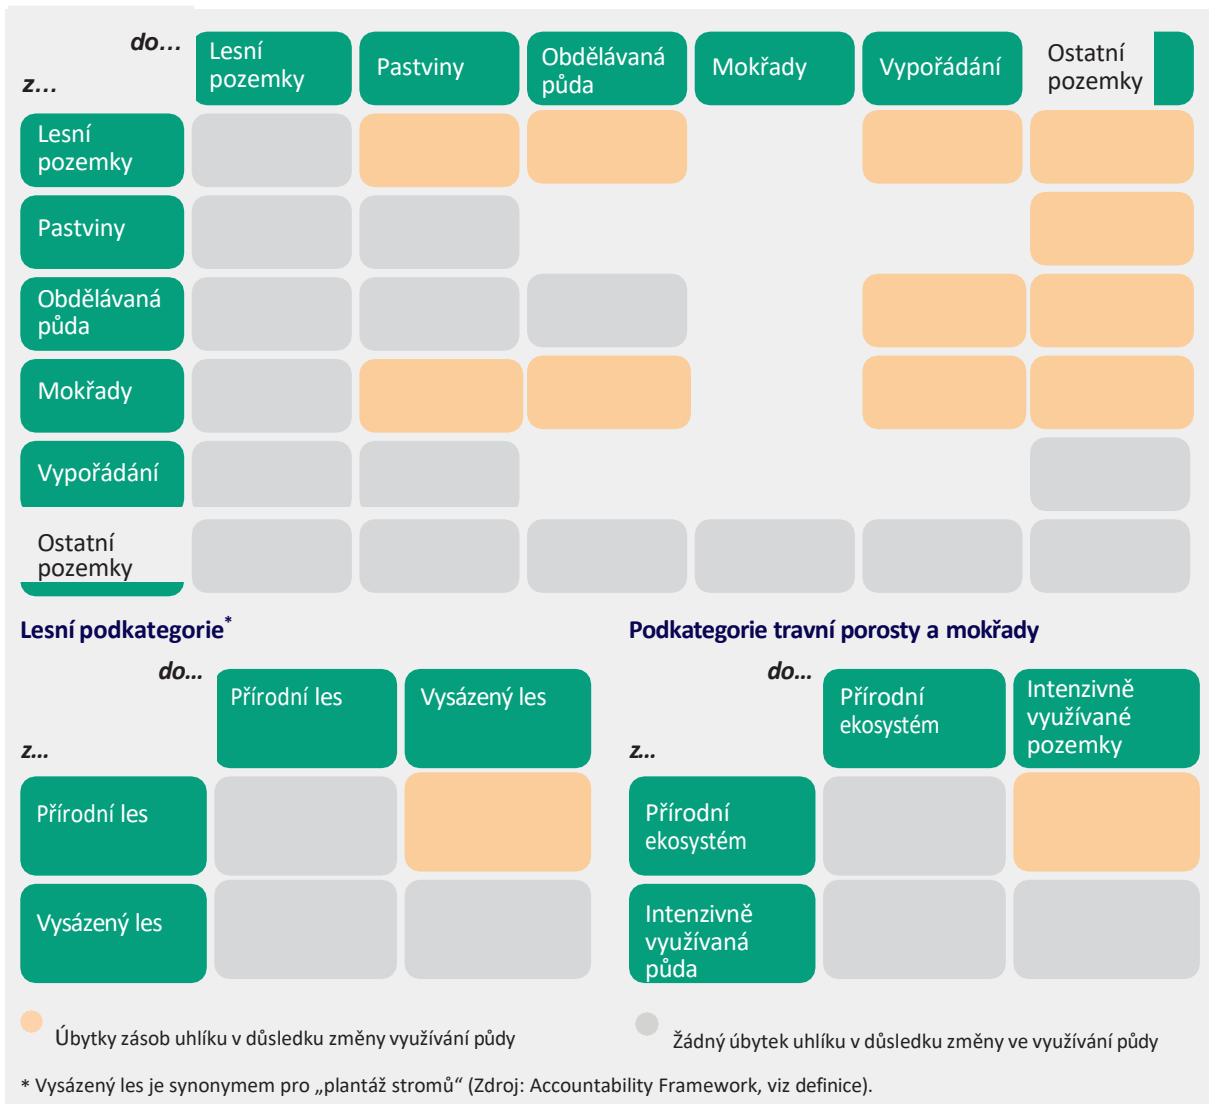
| z... / do... | Lesní pozemky | Pastviny | Obdělávaná půda | Mokřady | Vypořádání | Ostatní pozemky |
|---|---|---|---|---|---|---|
| Lesní pozemky | | | | | | |
| Pastviny | | | | | | |
| Obdělávaná půda | | | | | | |
| Mokřady | | | | | | |
| Vypořádání | | | | | | |
| Ostatní pozemky | | | | | | |

Lesní podkategorie*

| z... / do... | Přírodní les | Vysázený les |
|---|---|---|
| Přírodní les | | |
| Vysázený les | | |

Podkategorie travní porosty a mokřady

| z.. / do... | Přírodní ekosystém | Intenzivně využívané pozemky |
|---|---|---|
| Přírodní ekosystém | | |
| Intenzivně využívaná půda | | |

Úbytky zásob uhlíku v důsledku změny využívání půdy

Žádný úbytek uhlíku v důsledku změny ve využívání půdy

* Vysázený les je synonymem pro „plantáž stromů“ (Zdroj: Accountability Framework, viz definice).